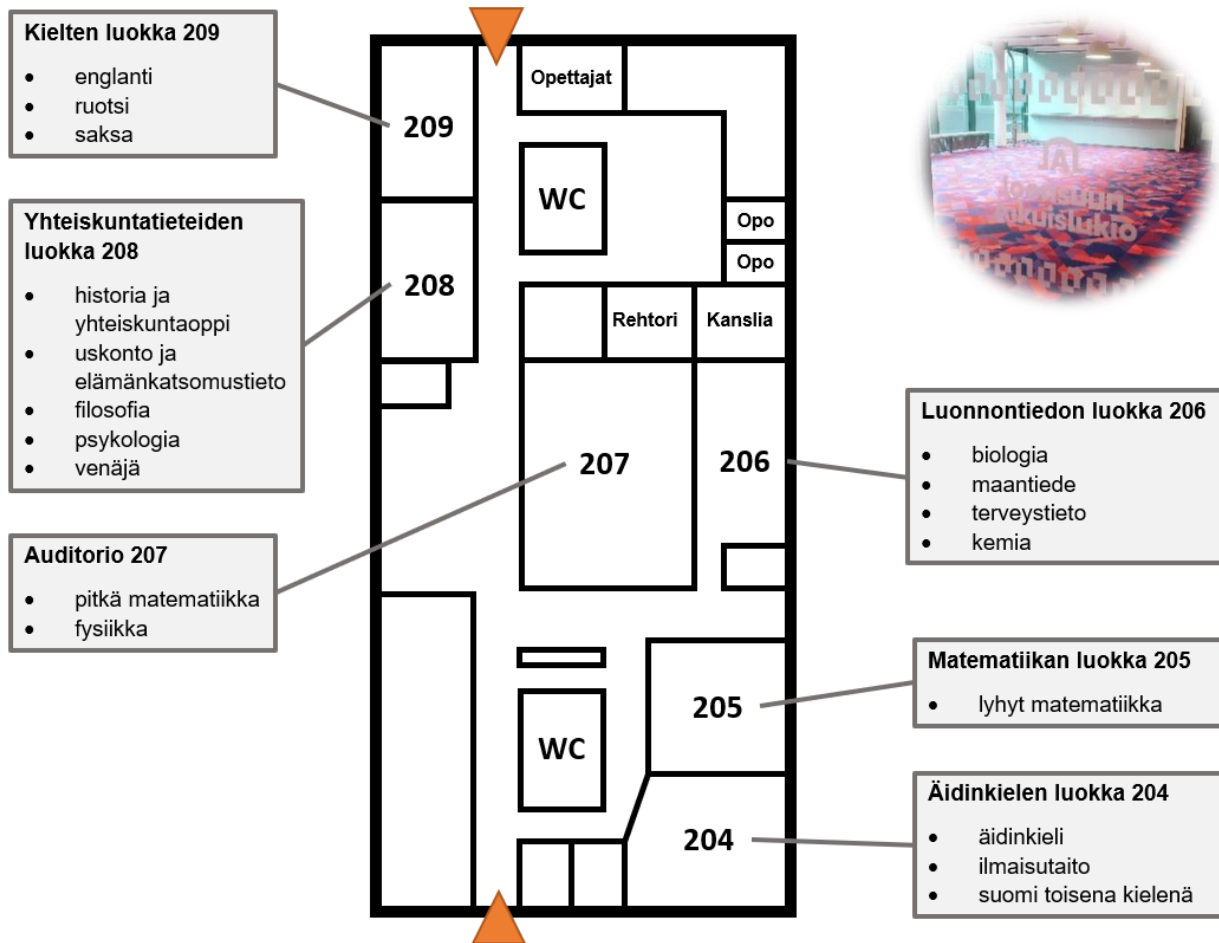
Kielten luokka 209
- englanti
- ruotsi
- saksa

Yhteiskuntatieteiden luokka 208
- historia ja yhteiskuntaoppi
- uskonto ja elämänkatsomustieto
- filosofia
- psykologia
- venäjä

Auditorio 207
- pitkä matematiikka
- fysiikka

Opettajat
209
WC
Opo
Opo
208
Rehtori
Kanslia
207
206
205
WC
204

Luonnontiedon luokka 206
- biologia
- maantiede
- terveystieto
- kemia

Matematiikan luokka 205
- lyhyt matematiikka

Äidinkielen luokka 204
- äidinkieli
- ilmaisutaito
- suomi toisena kielenä